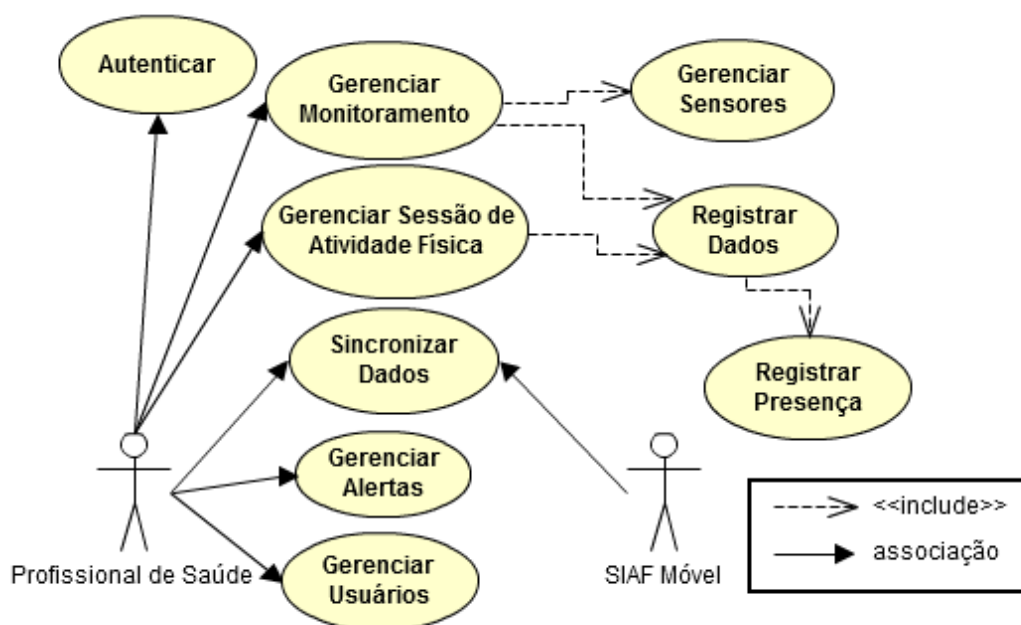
Autenticar

Gerenciar Monitoramento

Gerenciar Sensores

Gerenciar Sessão de Atividade Física

Registrar Dados

Sincronizar Dados

Registrar Presença

Gerenciar Alertas

Gerenciar Usuários

Profissional de Saúde

SIAF Móvel

<<include>>

associação